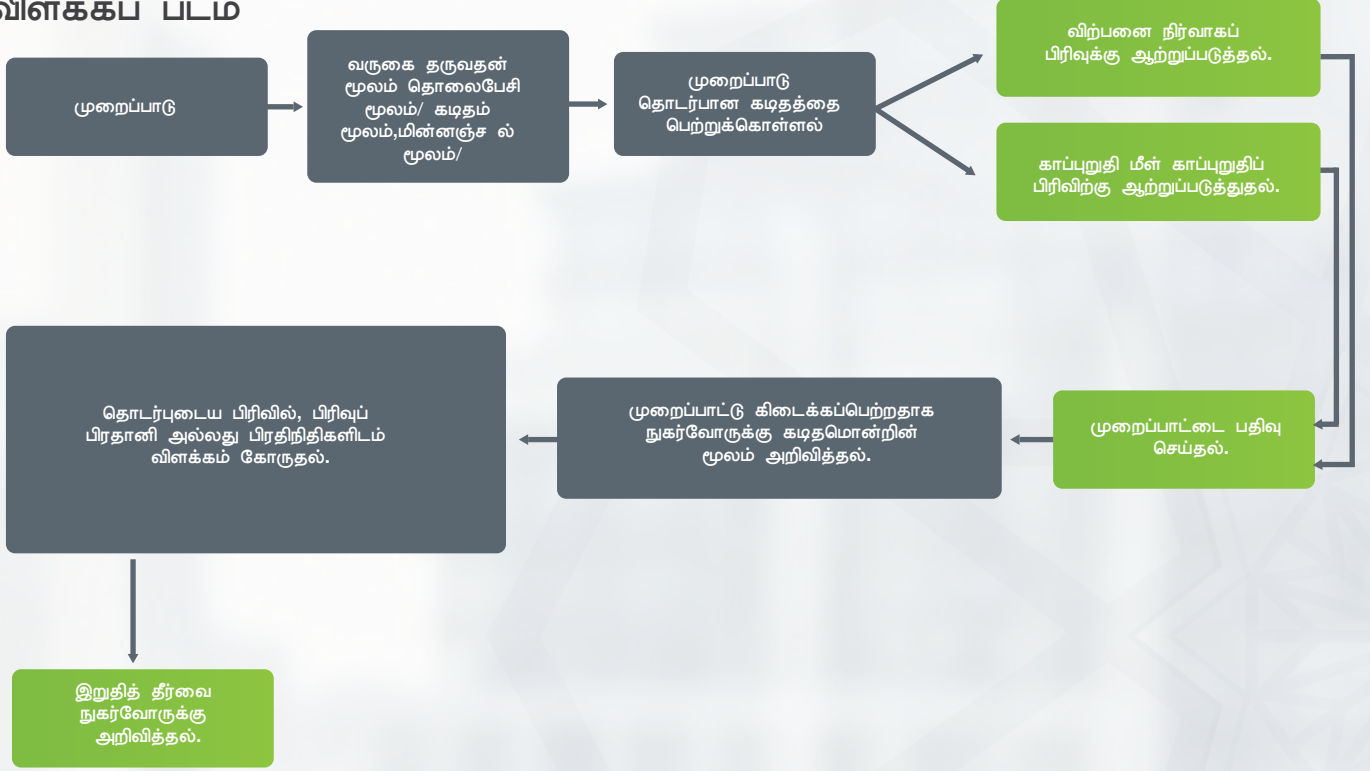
விளக்கப் படம்

முறைப்பாடு

வருகை தருவதன் மூலம் தொலைபேசி மூலம்/ கடிதம் மூலம்,மின்னஞ்ச ல் மூலம்/

முறைப்பாடு தொடர்பான கடிதத்தை பெற்றுக்கொள்ளல்

விற்பனை நிர்வாகப் பிரிவுக்கு ஆற்றுப்படுத்தல்.

காப்புறுதி மீள் காப்புறுதிப் பிரிவிற்கு ஆற்றுப்படுத்துதல்.

முறைப்பாட்டை பதிவு செய்தல்.

முறைப்பாட்டு கிடைக்கப்பெற்றதாக நுகர்வோருக்கு கடிதமொன்றின் மூலம் அறிவித்தல்.

தொடர்புடைய பிரிவில், பிரிவுப் பிரதானி அல்லது பிரதிநிதிகளிடம் விளக்கம் கோருதல்.

இறுதித் தீர்வை நுகர்வோருக்கு அறிவித்தல்.